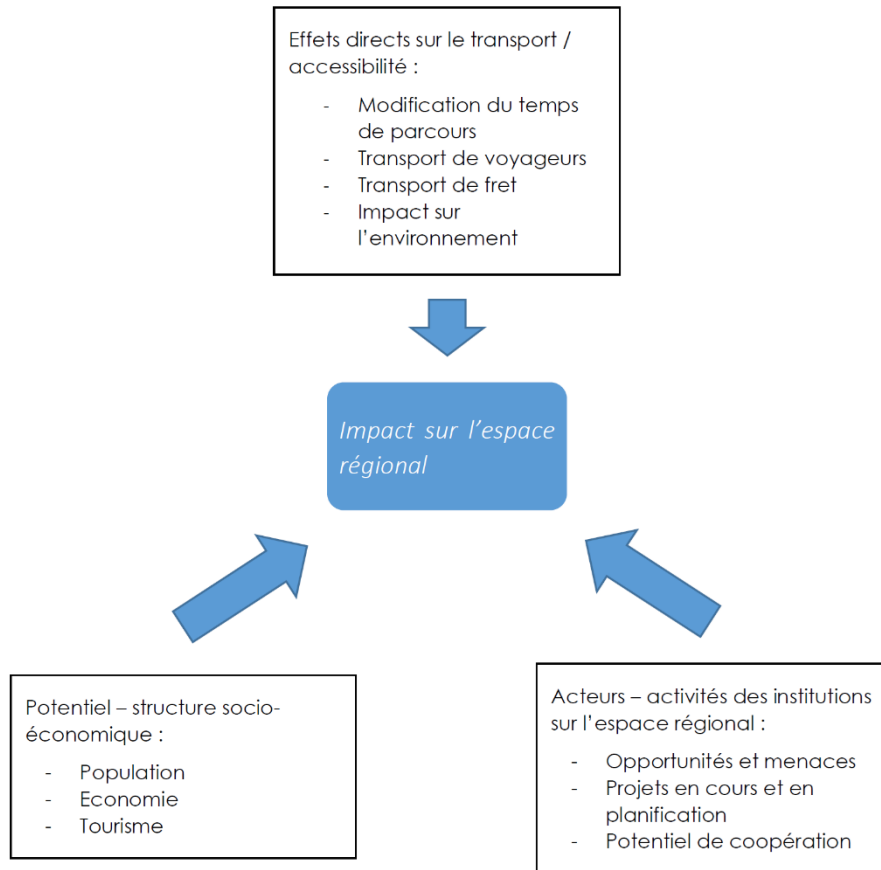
Effets directs sur le transport / accessibilité :

- Modification du temps de parcours
- Transport de voyageurs
- Transport de fret
- Impact sur l'environnement

*Impact sur l'espace régional*

Potentiel – structure socio-économique :

- Population
- Economie
- Tourisme

Acteurs – activités des institutions sur l'espace régional :

- Opportunités et menaces
- Projets en cours et en planification
- Potentiel de coopération